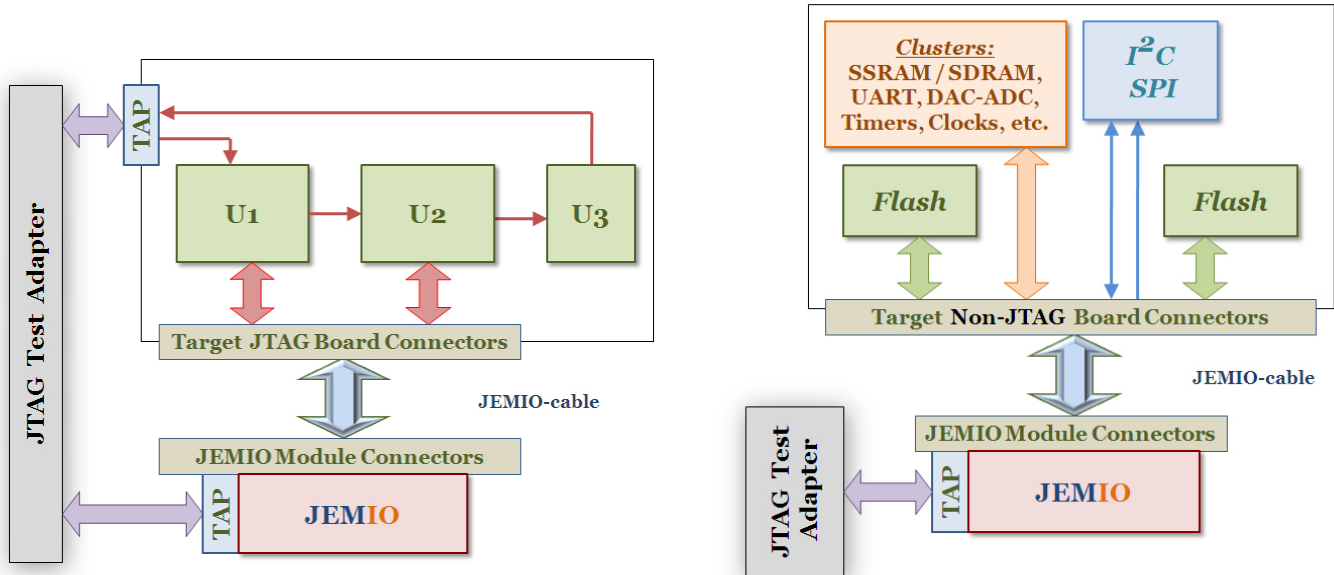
JTAG Test Adapter

TAP

U1

U2

U3

Target JTAG Board Connectors

JEMIO-cable

JEMIO Module Connectors

TAP

JEMIO

Clusters:
SSRAM / SDRAM,
UART, DAC-ADC,
Timers, Clocks, etc.

$I^2C$
SPI

Flash

Flash

Target Non-JTAG Board Connectors

JEMIO-cable

JEMIO Module Connectors

JTAG Test Adapter

TAP

JEMIO